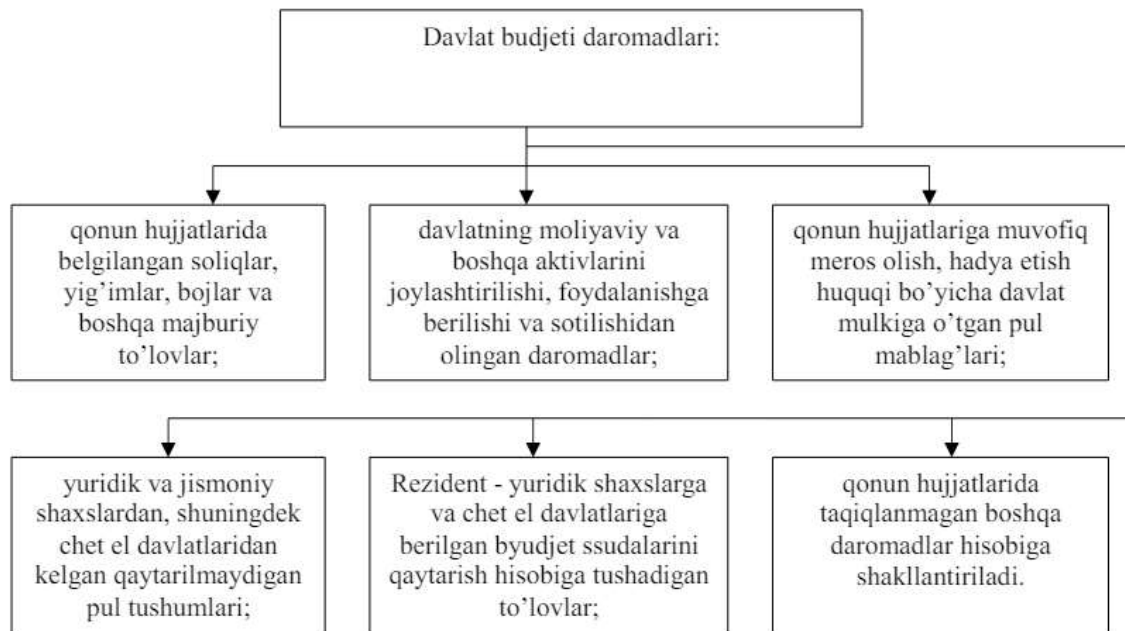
Davlat budjeti daromadlari:

qonun hujjatlarida belgilangan soliqlar, yig'imlar, bojlar va boshqa majburiy to'lovlar;

davlatning moliyaviy va boshqa aktivlarini joylashtirilishi, foydalanishga berilishi va sotilishidan olingan daromadlar;

qonun hujjatlariga muvofiq meros olish, hadya etish huquqi bo'yicha davlat mulkiga o'tgan pul mablag'lari;

yuridik va jismoniy shaxslardan, shuningdek chet el davlatlaridan kelgan qaytarilmaydigan pul tushumlari;

Rezident - yuridik shaxslarga va chet el davlatlariga berilgan byudjet ssudalarini qaytarish hisobiga tushadigan to'lovlar;

qonun hujjatlarida taqiqlanmagan boshqa daromadlar hisobiga shakllantiriladi.